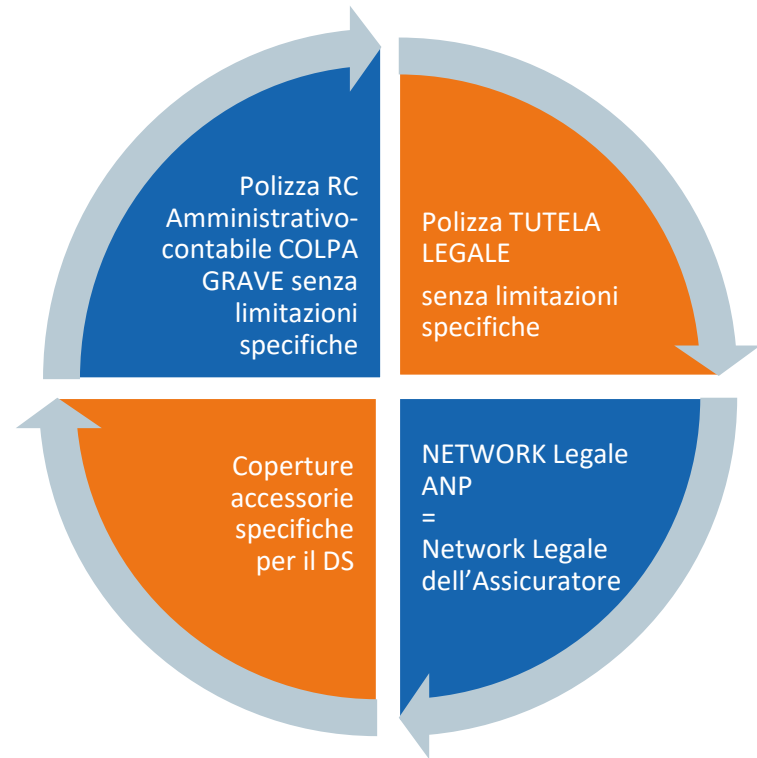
Polizza RC Amministrativo-contabile COLPA GRAVE senza limitazioni specifiche

Polizza TUTELA LEGALE

senza limitazioni specifiche

Coperture accessorie specifiche per il DS

NETWORK Legale ANP
=
Network Legale dell’Assicuratore